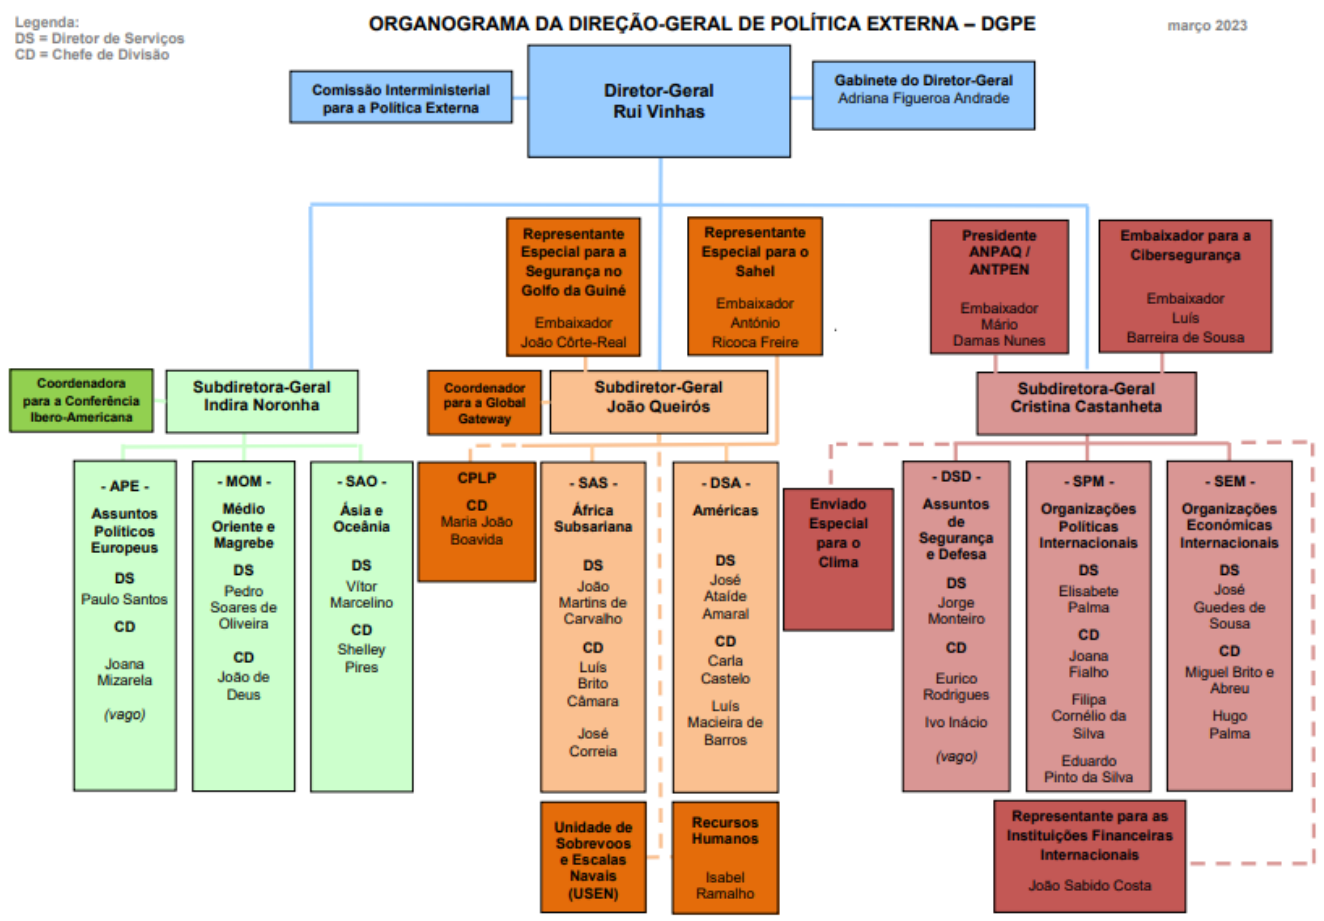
Legenda:
DS = Diretor de Serviços
CD = Chefe de Divisão

ORGANOGRAMA DA DIREÇÃO-GERAL DE POLÍTICA EXTERNA – DGPE

março 2023

Comissão Interministerial para a Política Externa

Diretor-Geral
Rui Vinhas

Gabinete do Diretor-Geral
Adriana Figueroa Andrade

Representante Especial para a Segurança no Golfo da Guiné
Embaixador
João Côrte-Real

Representante Especial para o Sahel
Embaixador
António
Ricoca Freire

Presidente ANPAQ / ANTPEN
Embaixador
Mário
Damas Nunes

Embaixador para a Cibersegurança
Embaixador
Luís
Barreira de Sousa

Coordenadora para a Conferência Ibero-Americana

Subdiretora-Geral
Indira Noronha

Coordenador para a Global Gateway

Subdiretor-Geral
João Queirós

Subdiretora-Geral
Cristina Castanheta

- APE -
Assuntos Políticos Europeus
DS
Paulo Santos
CD
Joana Mizarela
(vago)

- MOM -
Médio Oriente e Magrebe
DS
Pedro Soares de Oliveira
CD
João de Deus

- SAO -
Ásia e Oceânia
DS
Vítor Marcelino
CD
Shelley Pires

CPLP
CD
Maria João Boavida

- SAS -
África Subsariana
DS
João Martins de Carvalho
CD
Luís Brito Câmara
José Correia

- DSA -
Américas
DS
José Ataíde Amaral
CD
Carla Castelo
Luís Macieira de Barros

Enviado Especial para o Clima

- DSD -
Assuntos de Segurança e Defesa
DS
Jorge Monteiro
CD
Eurico Rodrigues
Ivo Inácio
(vago)

- SPM -
Organizações Políticas Internacionais
DS
Elisabete Palma
CD
Joana Fialho
Filipa Cornélio da Silva
Eduardo Pinto da Silva

- SEM -
Organizações Económicas Internacionais
DS
José Guedes de Sousa
CD
Miguel Brito e Abreu
Hugo Palma

Unidade de Sobrevoos e Escalas Navais (USEN)

Recursos Humanos
Isabel Ramalho

Representante para as Instituições Financeiras Internacionais
João Sabido Costa